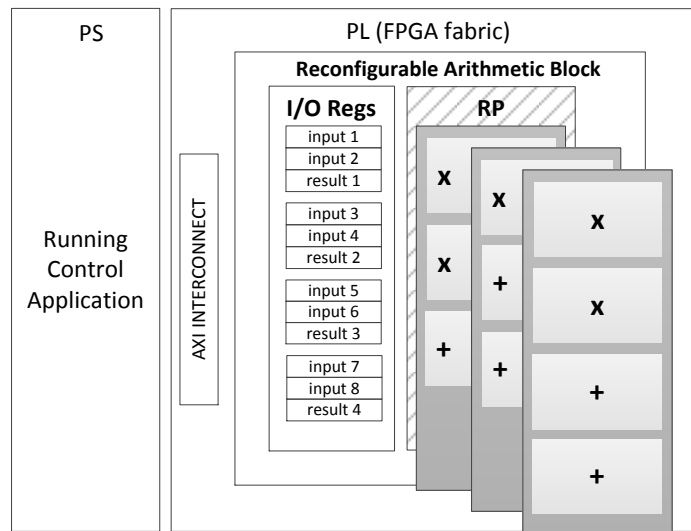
PS

Running Control Application

PL (FPGA fabric)

Reconfigurable Arithmetic Block

AXI INTERCONNECT

I/O Regs

input 1
input 2
result 1

input 3
input 4
result 2

input 5
input 6
result 3

input 7
input 8
result 4

RP

x
x
+

x
+
+

x
x
+
+